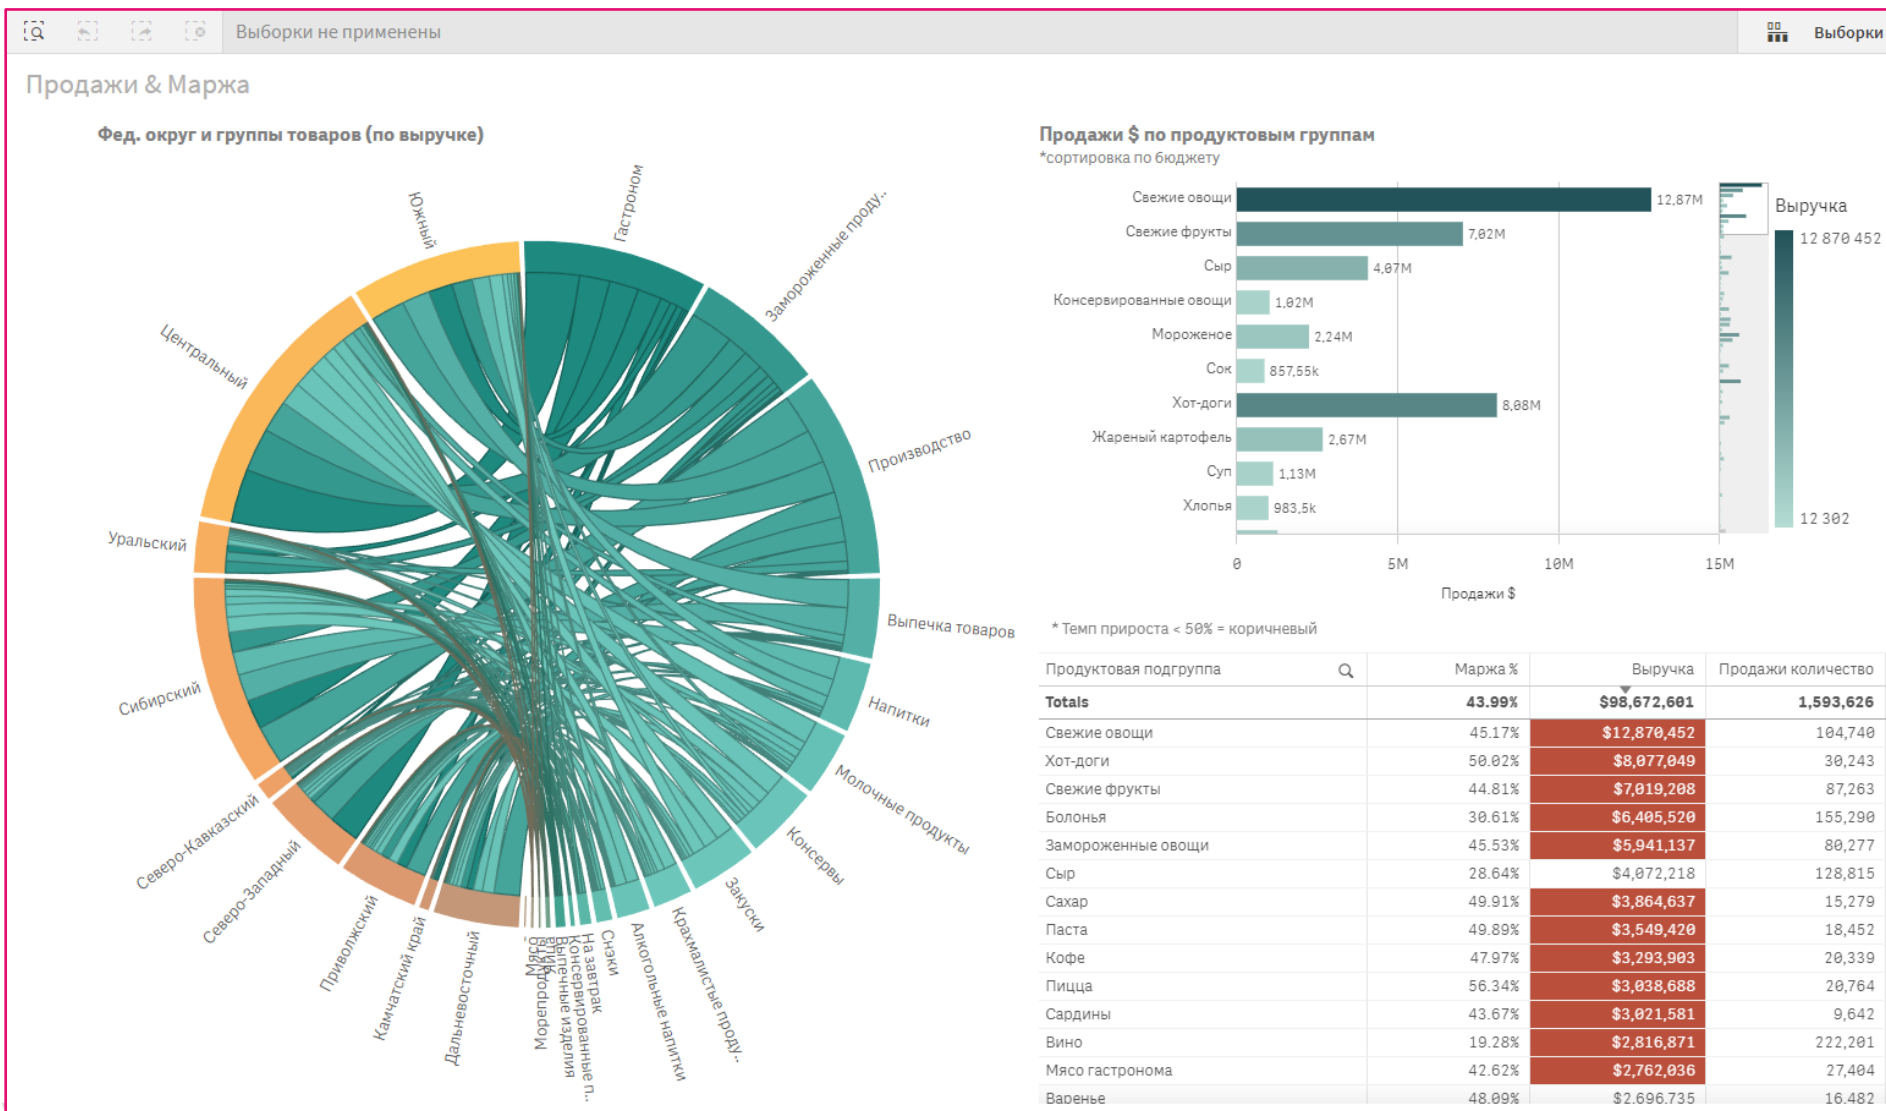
Выборки не применены

Выборки

Продажи & Маржа

Фед. округ и группы товаров (по выручке)

Южный
Гастроном
Замороженные проду..
Центральный
Производство
Уральский
Выпечка товаров
Сибирский
Напитки
Молочные продукты
Северо-Кавказский
Консервы
Северо-Западный
Закуски
Приволжский
Камчатский край
Дальневосточный
Морепродукты
Мясо
Выпечка
Печенные изделия
Консервированные п..
На завтрак
Снэки
Алкогольные напитки
Крахмалистые проду..

Продажи $ по продуктовым группам
*сортировка по бюджету

| | |
|---|---|
| Свежие овощи | 12,87M |
| Свежие фрукты | 7,02M |
| Сыр | 4,07M |
| Консервированные овощи | 1,02M |
| Мороженое | 2,24M |
| Сок | 857,55k |
| Хот-доги | 8,08M |
| Жареный картофель | 2,67M |
| Суп | 1,13M |
| Хлопья | 983,5k |

0 5M 10M 15M
Продажи $

Выручка
12 870 452
12 302

* Темп прироста < 50% = коричневый

| Продуктовая подгруппа | Маржа % | Выручка | Продажи количество |
|---|---|---|---|
| Totals | 43.99% | $98,672,601 | 1,593,626 |
| Свежие овощи | 45.17% | $12,870,452 | 104,740 |
| Хот-доги | 50.02% | $8,077,049 | 30,243 |
| Свежие фрукты | 44.81% | $7,019,208 | 87,263 |
| Болонья | 30.61% | $6,405,520 | 155,290 |
| Замороженные овощи | 45.53% | $5,941,137 | 80,277 |
| Сыр | 28.64% | $4,072,218 | 128,815 |
| Сахар | 49.91% | $3,864,637 | 15,279 |
| Паста | 49.89% | $3,549,420 | 18,452 |
| Кофе | 47.97% | $3,293,903 | 20,339 |
| Пицца | 56.34% | $3,038,688 | 20,764 |
| Сардины | 43.67% | $3,021,581 | 9,642 |
| Вино | 19.28% | $2,816,871 | 222,201 |
| Мясо гастронома | 42.62% | $2,762,036 | 27,404 |
| Варенье | 48.09% | $2,696,735 | 16,482 |